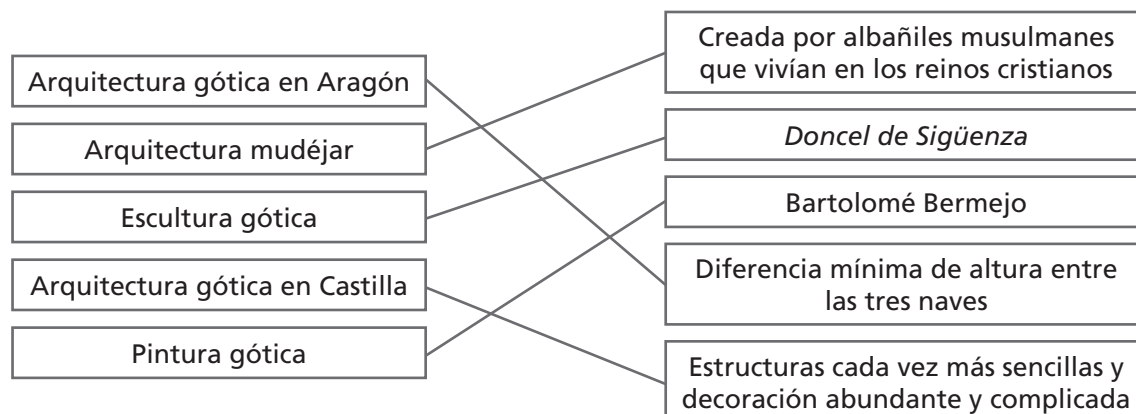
Arquitectura gótica en Aragón

Arquitectura mudéjar

Escultura gótica

Arquitectura gótica en Castilla

Pintura gótica

Creada por albañiles musulmanes que vivían en los reinos cristianos

*Doncel de Sigüenza*

Bartolomé Bermejo

Diferencia mínima de altura entre las tres naves

Estructuras cada vez más sencillas y decoración abundante y complicada